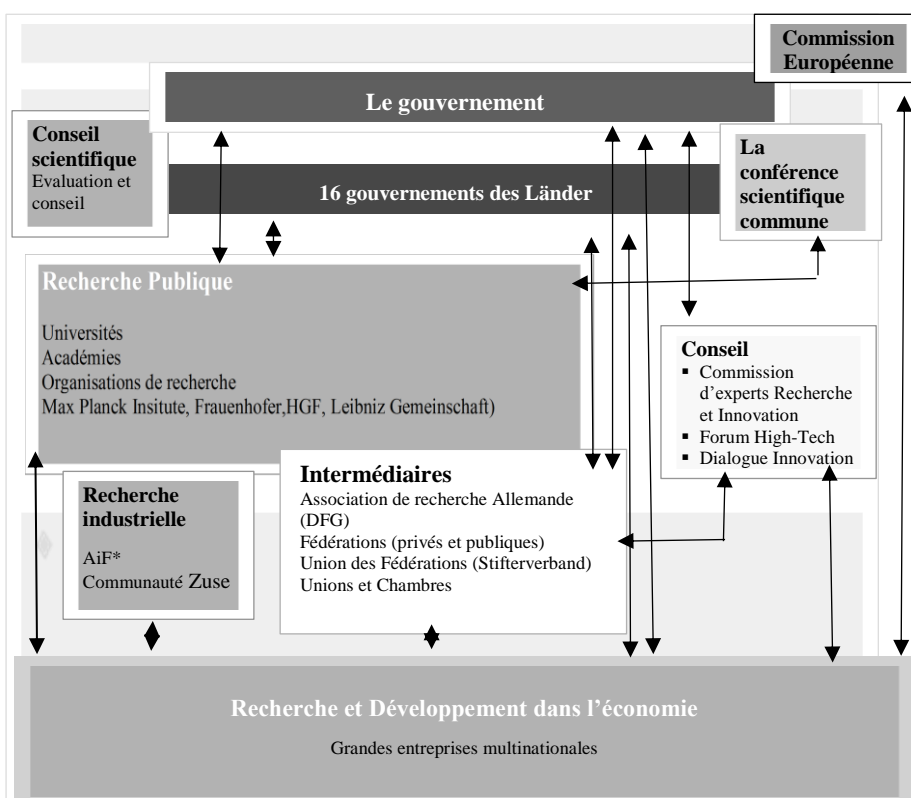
Commission Européenne

Le gouvernement

Conseil scientifique
Evaluation et conseil

16 gouvernements des Länder

La conférence scientifique commune

Recherche Publique

Universités
Académies
Organisations de recherche
Max Planck Insitute, Frauenhofer,HGF, Leibniz Gemeinschaft)

Conseil
- Commission d'experts Recherche et Innovation
- Forum High-Tech
- Dialogue Innovation

Recherche industrielle
AiF*
Communauté Zuse

Intermédiaires
Association de recherche Allemande (DFG)
Fédérations (privés et publiques)
Union des Fédérations (Stifterverband)
Unions et Chambres

Recherche et Développement dans l'économie
Grandes entreprises multinationales